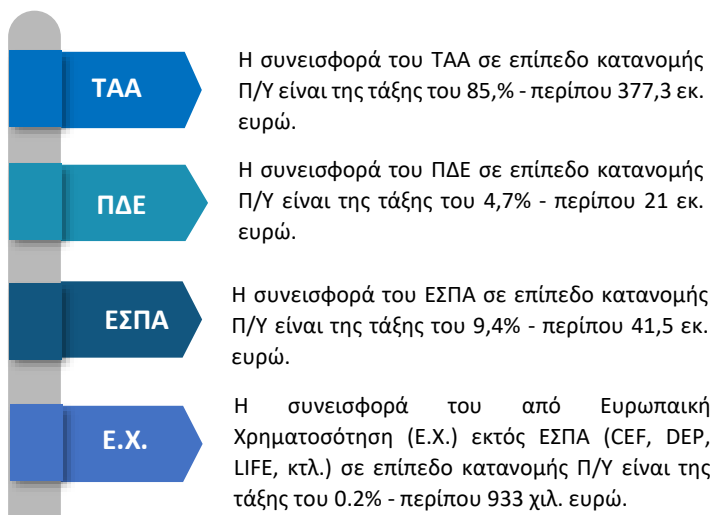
ΤΑΑ

Η συνεισφορά του ΤΑΑ σε επίπεδο κατανομής Π/Υ είναι της τάξης του 85,% - περίπου 377,3 εκ. ευρώ.

ΠΔΕ

Η συνεισφορά του ΠΔΕ σε επίπεδο κατανομής Π/Υ είναι της τάξης του 4,7% - περίπου 21 εκ. ευρώ.

ΕΣΠΑ

Η συνεισφορά του ΕΣΠΑ σε επίπεδο κατανομής Π/Υ είναι της τάξης του 9,4% - περίπου 41,5 εκ. ευρώ.

Ε.Χ.

Η συνεισφορά του από Ευρωπαική Χρηματοσότηση (Ε.Χ.) εκτός ΕΣΠΑ (CEF, DEP, LIFE, κτλ.) σε επίπεδο κατανομής Π/Υ είναι της τάξης του 0.2% - περίπου 933 χιλ. ευρώ.